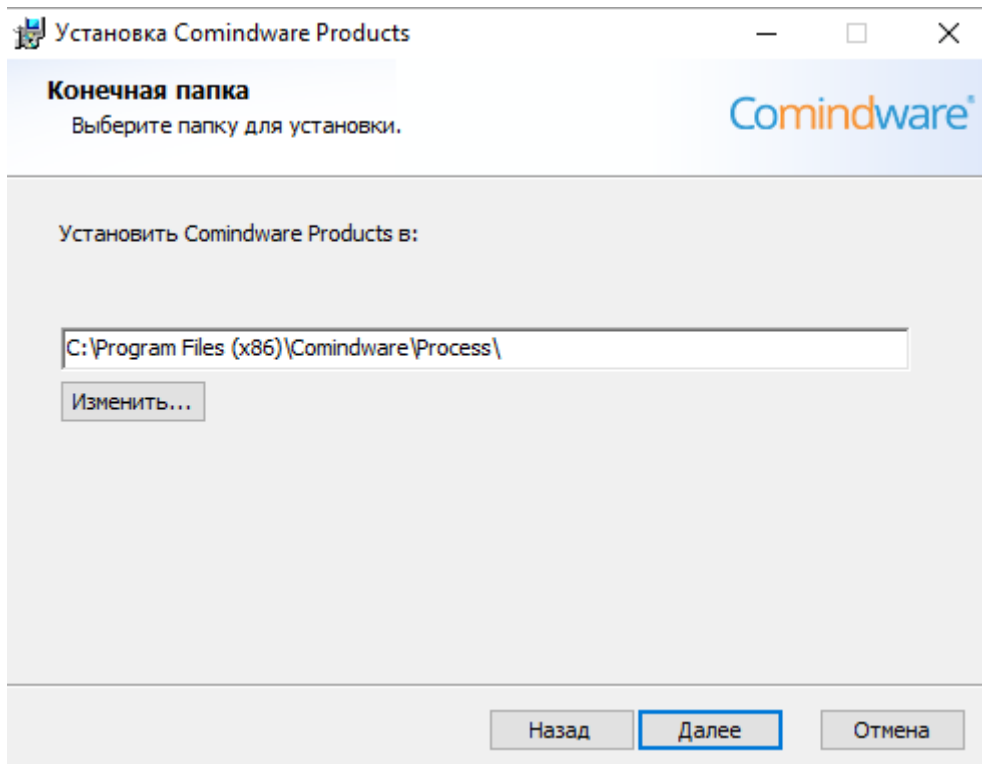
Установка Comindware Products

Конечная папка
Выберите папку для установки.

Comindware®

Установить Comindware Products в:

C:\Program Files (x86)\Comindware\Process\

Изменить...

Назад Далее Отмена